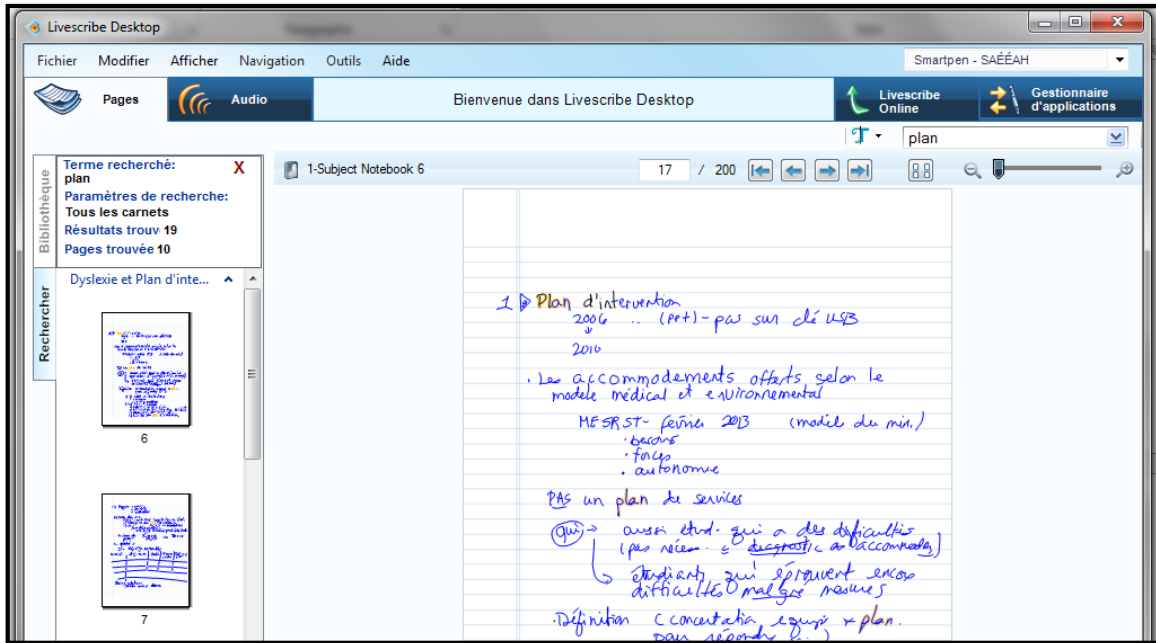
Livescribe Desktop

Fichier Modifier Afficher Navigation Outils Aide

Smartpen - SAÉÉAH

Pages Audio

Bienvenue dans Livescribe Desktop

Livescribe Online

Gestionnaire d'applications

plan

Bibliothèque

Rechercher

Terme recherché: plan X

Paramètres de recherche: Tous les carnets

Résultats trouv 19

Pages trouvée 10

Dyslexie et Plan d'inte...

6

7

1-Subject Notebook 6

17 / 200

1 ▷ Plan d'intervention
2006 .. (PPI) - pas sur clé USB
2010

. Les accommodements offerts selon le modèle médical et environnemental

MESRST - février 2013 (modèle du min.)
· besoins
· forces
. autonomie

PAS un plan de services

Qui → aussi étud. qui a des difficultés (pas néces. = diagnostic ac accommodements)
↳ étudiants qui éprouvent encore difficultés malgré mesures

· Définition (concertation équipe + plan. pour répondre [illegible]